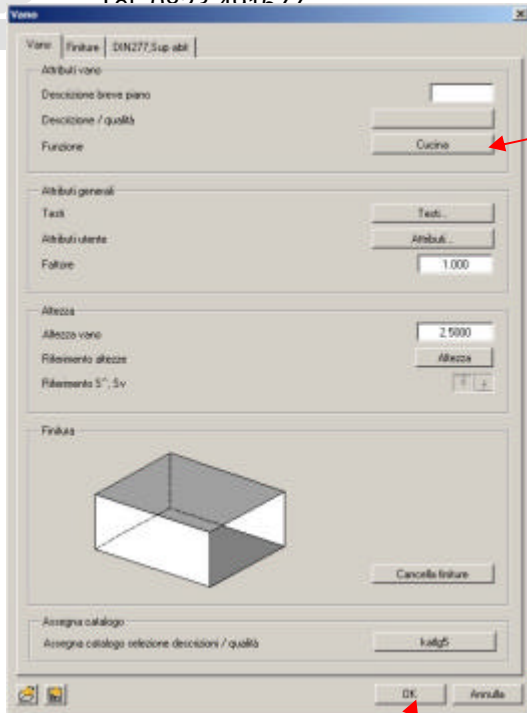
Vano

Vano | Finiture | DIN277,Sup abit

Attributi vano
Descrizione breve piano
Descrizione / qualità
Funzione
Cucina

Attributi generali
Testi
Testi...
Attributi utente
Attributi...
Fattore
1.000

Altezza
Altezza vano
2.5000
Riferimento altezze
Altezza
Riferimento 5°, Sv

Finitura

Cancella finiture

Assegna catalogo
Assegna catalogo selezione descrizioni / qualità
kallg5

OK
Annulla